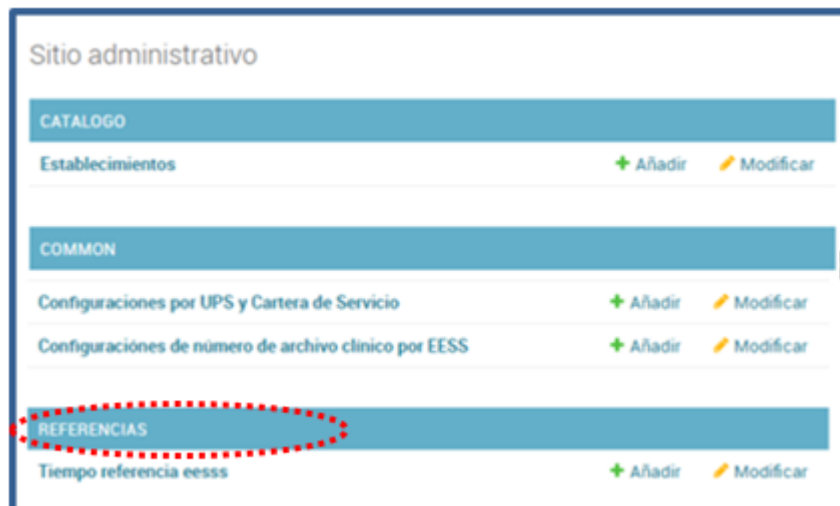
Sitio administrativo

CATALOGO

Establecimientos + Añadir Modificar

COMMON

Configuraciones por UPS y Cartera de Servicio + Añadir Modificar

Configuraciónes de número de archivo clínico por EESS + Añadir Modificar

REFERENCIAS

Tiempo referencia eesss + Añadir Modificar